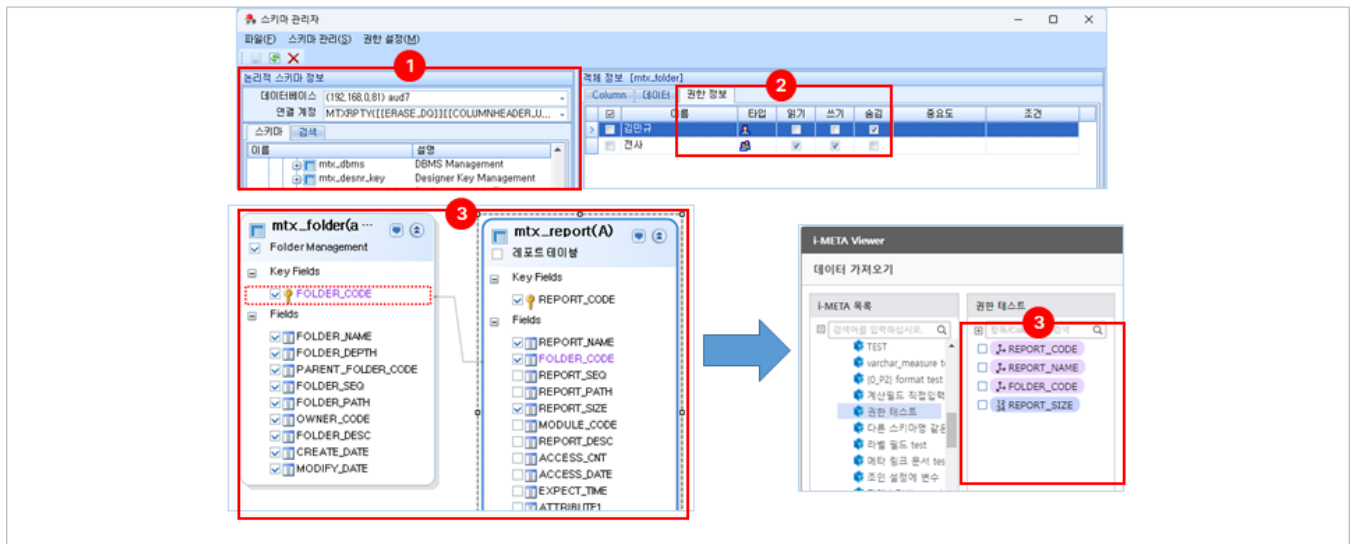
스키마 관리자

파일(F) 스키마 관리(S) 권한 설정(M)

1

논리적 스키마 정보

데이터베이스 (192.168.0.81) aud7

연결 계정 MTXRPTY([[ERASE_DQ]][[COLUMNHEADER_U...

스키마 검색

| 이름 | 설명 |
|---|---|
| mtx_dbms | DBMS Management |
| mtx_desnr_key | Designer Key Management |

2

객체 정보 [mtx_folder]

Column 데이터 권한 정보

| ☑ | 이름 | 타입 | 읽기 | 쓰기 | 숨김 | 중요도 | 조건 |
|---|---|---|---|---|---|---|---|
| | 김민규 | | | | ☑ | | |
| | 전사 | | ☑ | ☑ | | | |

3

mtx_folder(a ...

Folder Management

Key Fields

FOLDER_CODE

Fields

FOLDER_NAME
FOLDER_DEPTH
PARENT_FOLDER_CODE
FOLDER_SEQ
FOLDER_PATH
OWNER_CODE
FOLDER_DESC
CREATE_DATE
MODIFY_DATE

mtx_report(A)

레포트테이블

Key Fields

REPORT_CODE

Fields

REPORT_NAME
FOLDER_CODE
REPORT_SEQ
REPORT_PATH
REPORT_SIZE
MODULE_CODE
REPORT_DESC
ACCESS_CNT
ACCESS_DATE
EXPECT_TIME
ATTRIBUTE1

i-META Viewer

데이터 가져오기

i-META 목록

검색어를 입력하십시오.

TEST
varchar_measure t
(0_P2) format test
계산필드 직접입력
권한 테스트
다른 스키마명 같은
라벨 필드 test
메타 링크 문서 tes
조인 설정에 변수

권한 테스트

3

항목/Co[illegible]

REPORT_CODE
REPORT_NAME
FOLDER_CODE
REPORT_SIZE